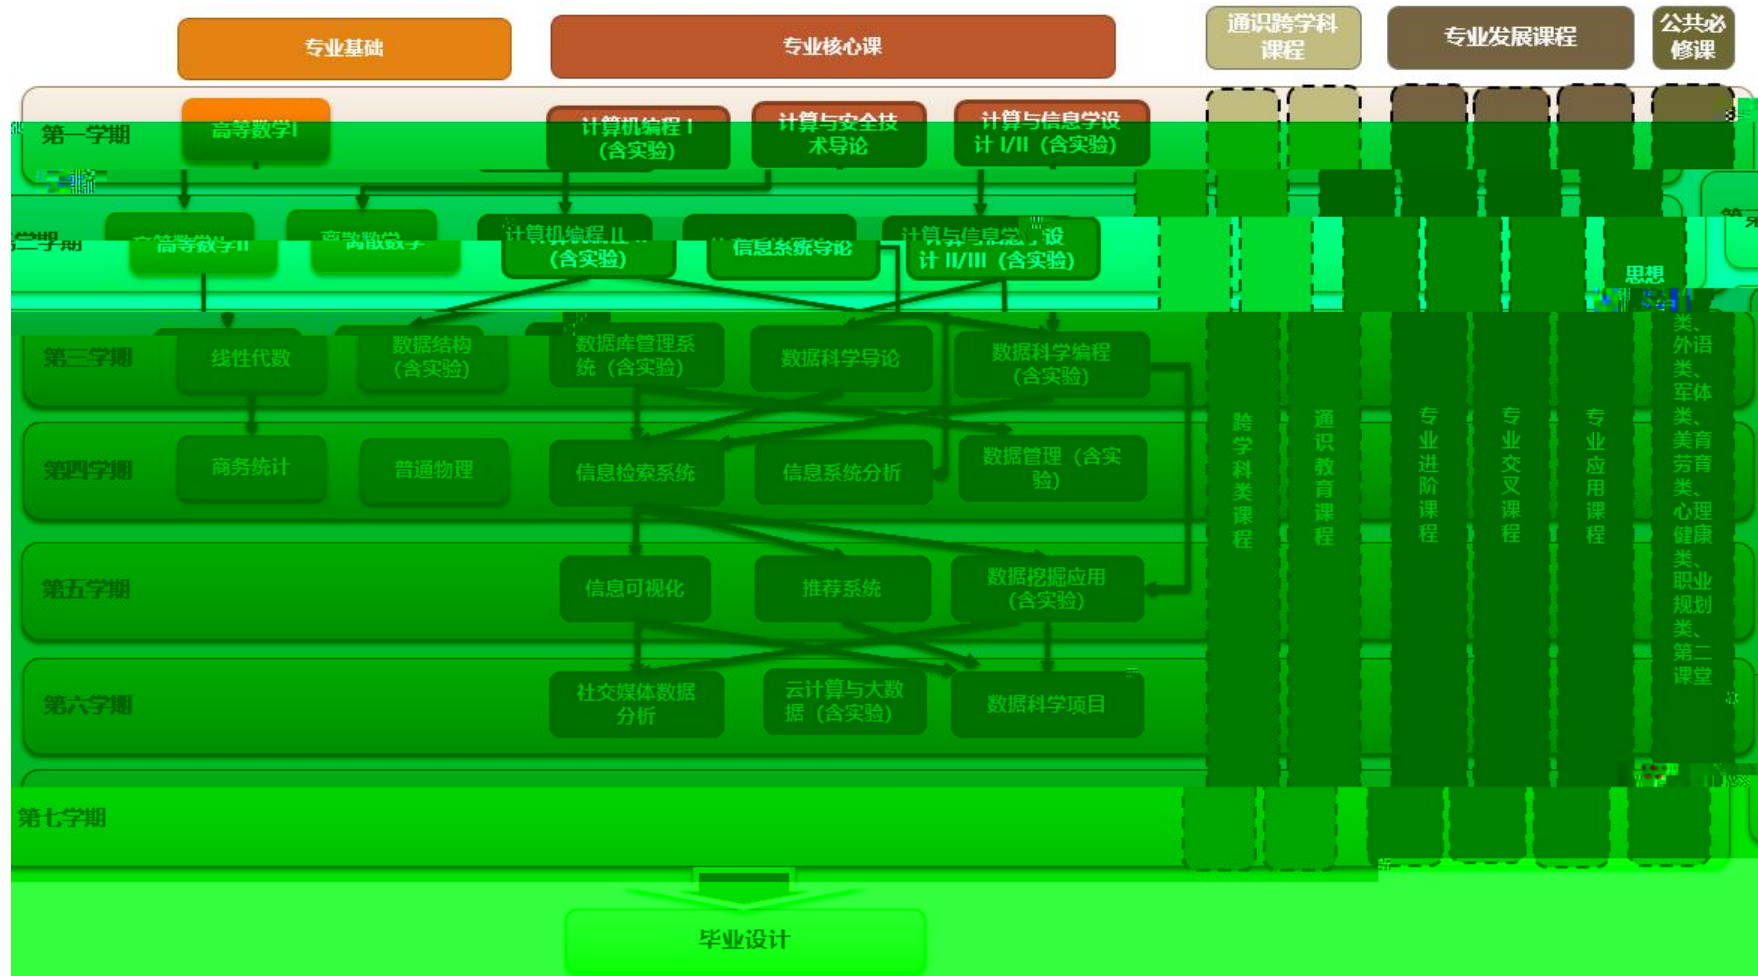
专业基础

专业核心课

通识跨学科课程

专业发展课程

公共必修课

第一学期

高等数学I

计算机编程 I（含实验）

计算与安全技术导论

计算与信息学设计 I/II（含实验）

第二学期

高等数学II

离散数学

计算机编程 II（含实验）

信息系统导论

计算与信息学设计 II/III（含实验）

第三学期

线性代数

数据结构（含实验）

数据库管理系统（含实验）

数据科学导论

数据科学编程（含实验）

第四学期

商务统计

普通物理

信息检索系统

信息系统分析

数据管理（含实验）

第五学期

信息可视化

推荐系统

数据挖掘应用（含实验）

第六学期

社交媒体数据分析

云计算与大数据（含实验）

数据科学项目

第七学期

跨学科类课程

通识教育课程

专业进阶课程

专业交叉课程

专业应用课程

思想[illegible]类、外语类、军体类、美育劳育类、心理健康类、职业规划类、第二课堂

毕业设计